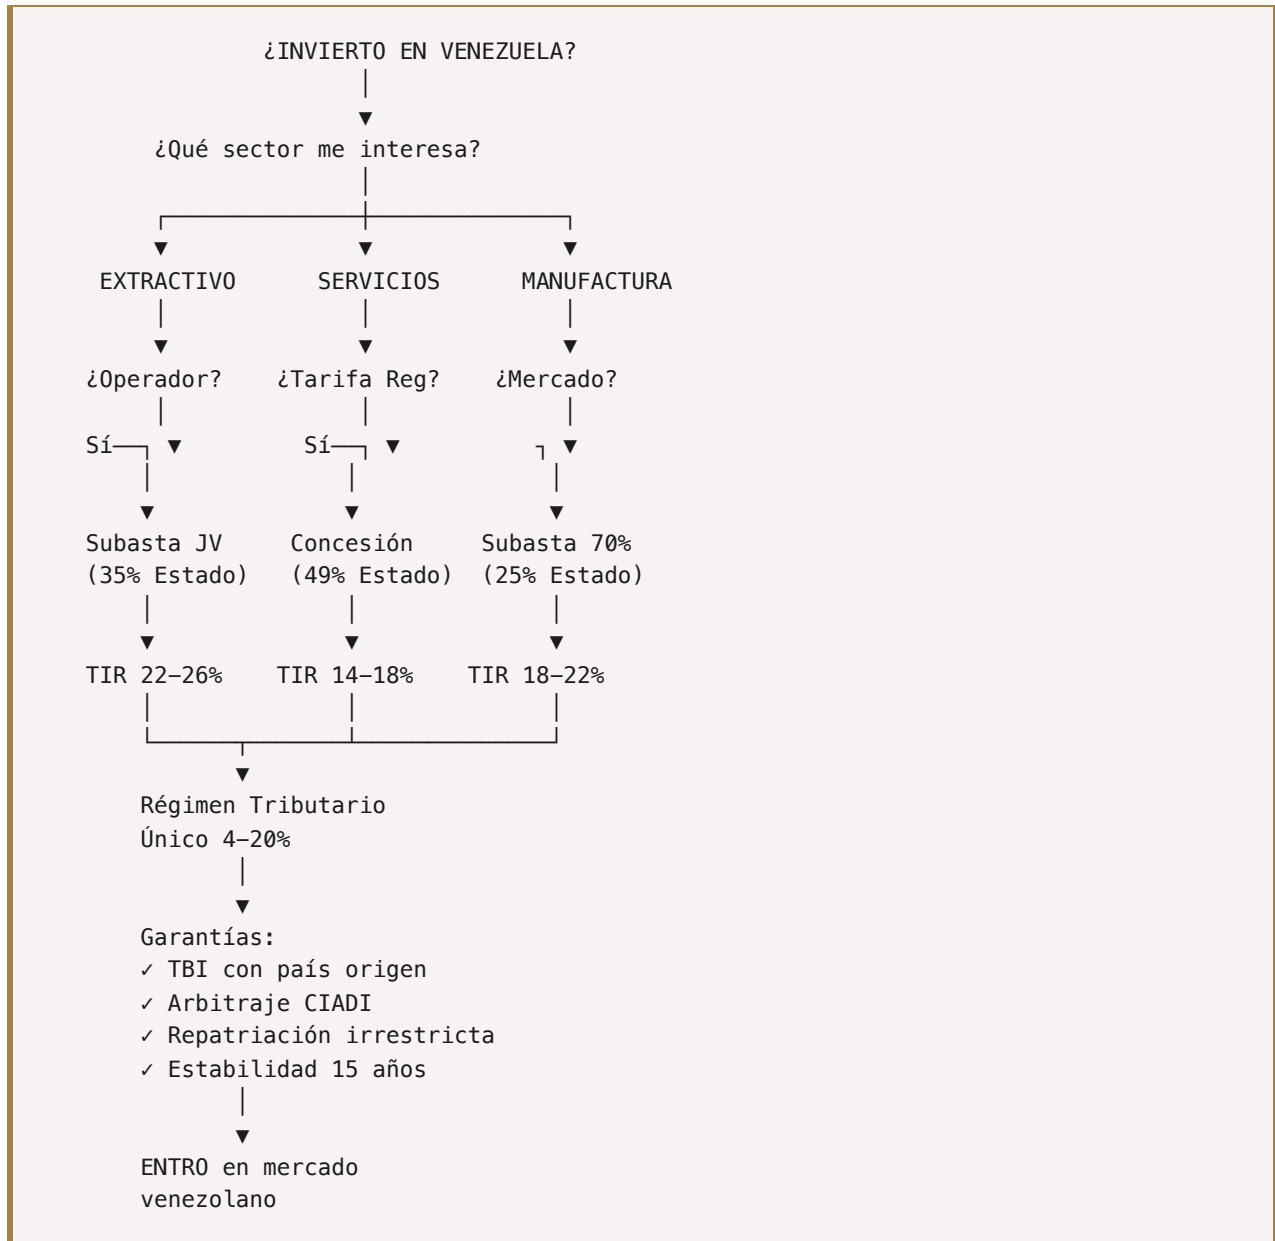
¿INVIERTO EN VENEZUELA?

¿Qué sector me interesa?

EXTRACTIVO

¿Operador?

Sí

Subasta JV (35% Estado)

TIR 22–26%

SERVICIOS

¿Tarifa Reg?

Sí

Concesión (49% Estado)

TIR 14–18%

MANUFACTURA

¿Mercado?

Subasta 70% (25% Estado)

TIR 18–22%

Régimen Tributario Único 4–20%

Garantías:
✓ TBI con país origen
✓ Arbitraje CIADI
✓ Repatriación irrestricta
✓ Estabilidad 15 años

ENTRO en mercado venezolano